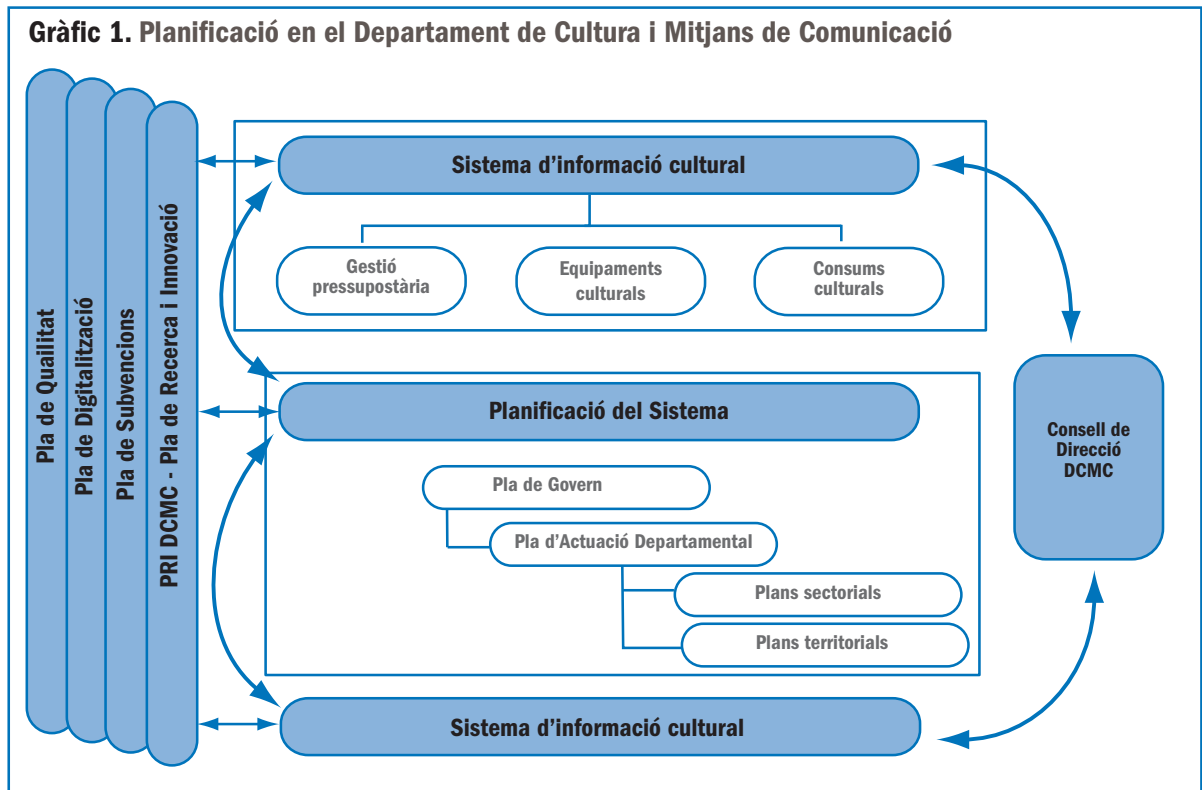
Gràfic 1. Planificació en el Departament de Cultura i Mitjans de Comunicació

Pla de Qualitat

Pla de Digitalització

Pla de Subvencions

PRI DCMC - Pla de Recerca i Innovació

Sistema d'informació cultural

Gestió pressupostària

Equipaments culturals

Consums culturals

Planificació del Sistema

Pla de Govern

Pla d'Actuació Departamental

Plans sectorials

Plans territorials

Sistema d'informació cultural

Consell de Direcció DCMC